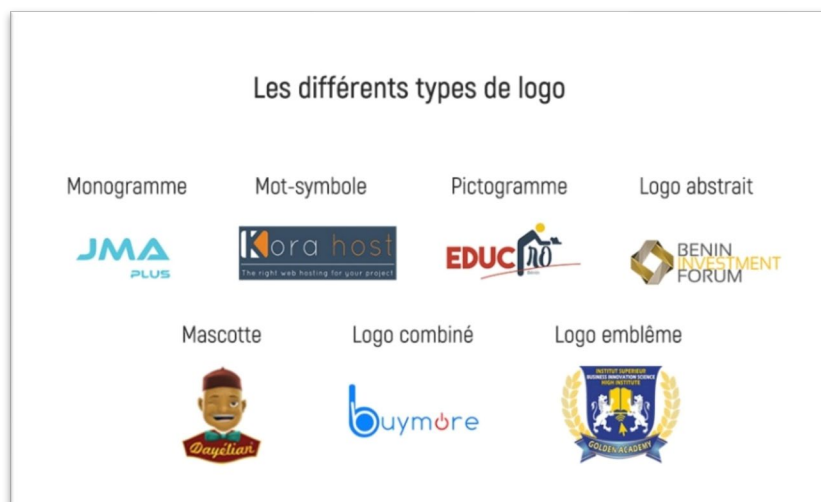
Les différents types de logo

Monogramme

JMA PLUS

Mot-symbole

Kora host
The right web hosting for your project

Pictogramme

EDUCPRO

Logo abstrait

BENIN INVESTMENT FORUM

Mascotte

Dayélian

Logo combiné

buymore

Logo emblème

INSTITUT SUPERIEUR BUSINESS INNOVATION SCIENCE HIGH INSTITUTE
GOLDEN ACADEMY